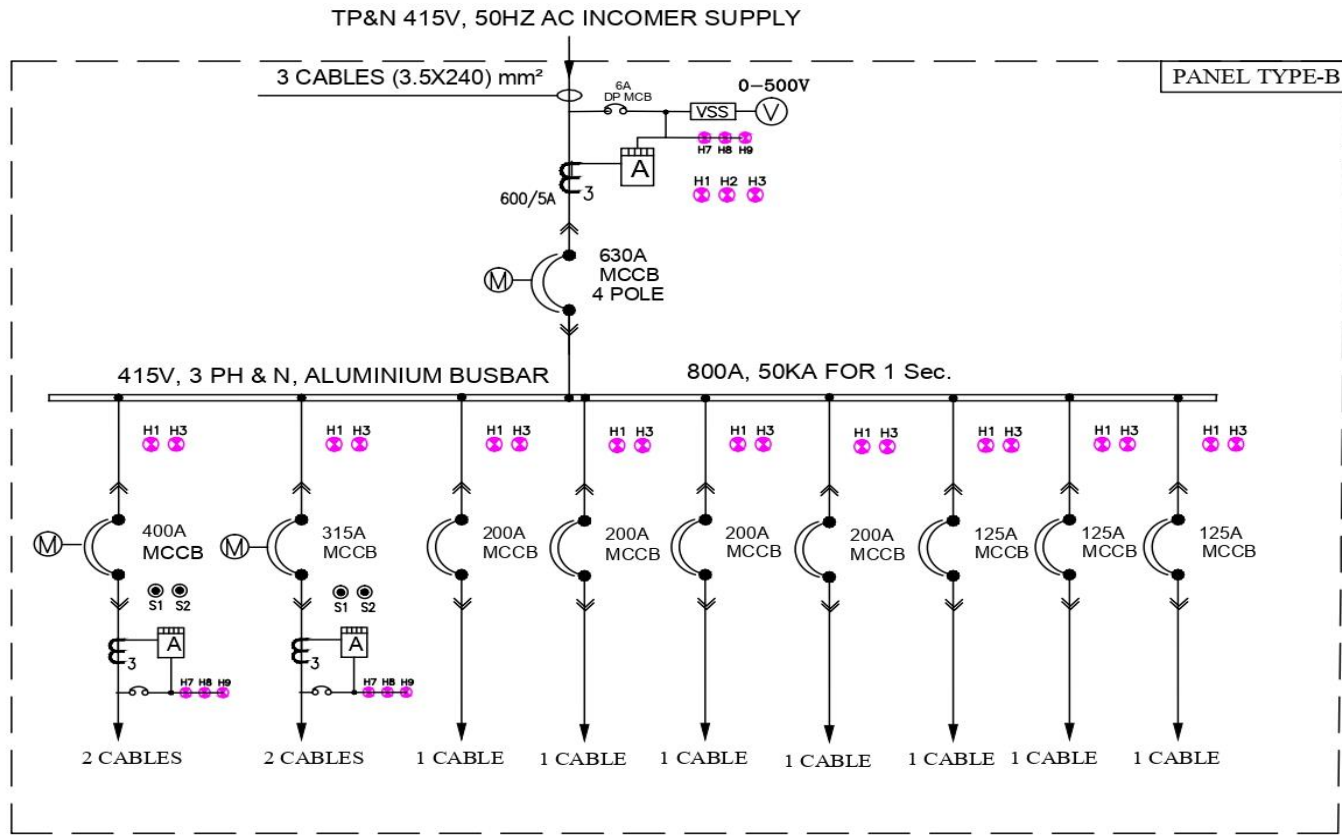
TP&N 415V, 50HZ AC INCOMER SUPPLY

PANEL TYPE-B

3 CABLES (3.5X240) mm²

6A DP MCB

VSS

V

0–500V

H7 H8 H9

A

3

600/5A

H1 H2 H3

M

630A MCCB 4 POLE

415V, 3 PH & N, ALUMINIUM BUSBAR

800A, 50KA FOR 1 Sec.

H1 H3

H1 H3

H1 H3

H1 H3

H1 H3

H1 H3

H1 H3

H1 H3

H1 H3

M

400A MCCB

M

315A MCCB

200A MCCB

200A MCCB

200A MCCB

200A MCCB

125A MCCB

125A MCCB

125A MCCB

S1 S2

S1 S2

3

A

H7 H8 H9

3

A

H7 H8 H9

2 CABLES

2 CABLES

1 CABLE

1 CABLE

1 CABLE

1 CABLE

1 CABLE

1 CABLE

1 CABLE